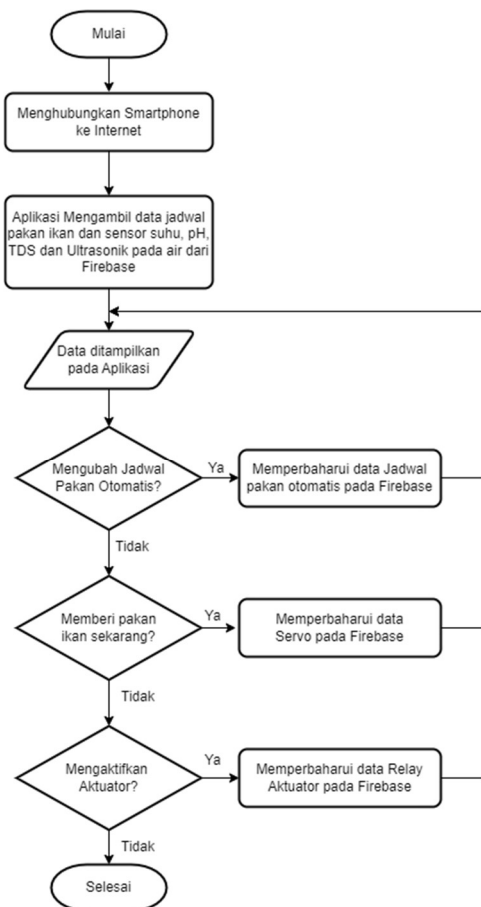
Mulai

Menghubungkan Smartphone ke Internet

Aplikasi Mengambil data jadwal pakan ikan dan sensor suhu, pH, TDS dan Ultrasonik pada air dari Firebase

Data ditampilkan pada Aplikasi

Mengubah Jadwal Pakan Otomatis?

Ya

Memperbaharui data Jadwal pakan otomatis pada Firebase

Tidak

Memberi pakan ikan sekarang?

Ya

Memperbaharui data Servo pada Firebase

Tidak

Mengaktifkan Aktuator?

Ya

Memperbaharui data Relay Aktuator pada Firebase

Tidak

Selesai